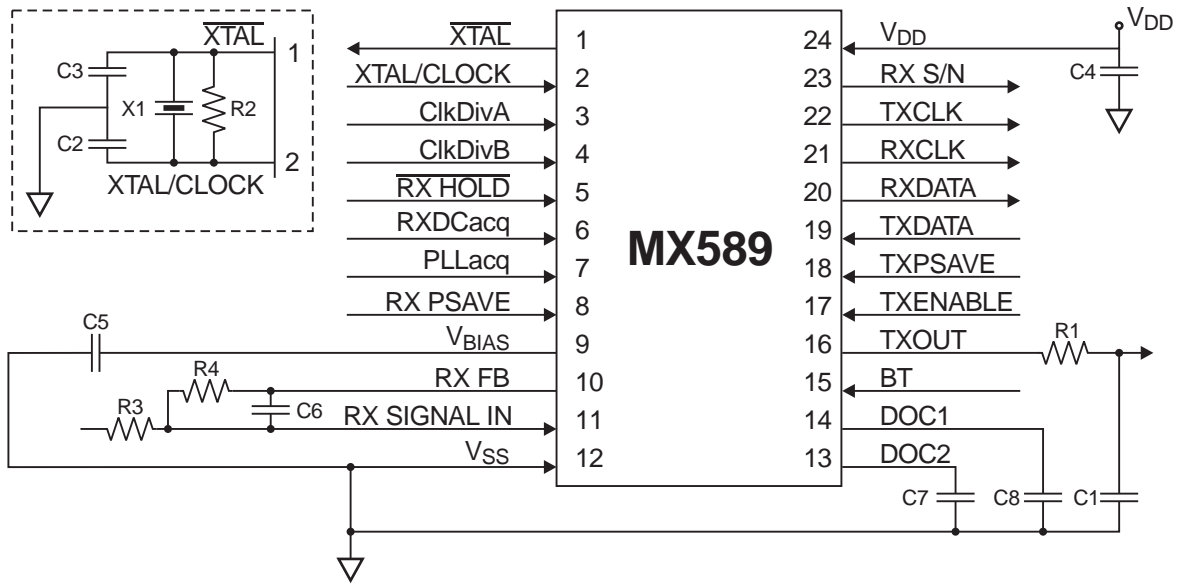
$\overline{XTAL}$ 1
C3
X1
R2
C2
2
XTAL/CLOCK

$\overline{XTAL}$ 1
XTAL/CLOCK 2
ClkDivA 3
ClkDivB 4
$\overline{RX HOLD}$ 5
RXDCacq 6
PLLacq 7
RX PSAVE 8
C5
$V_{BIAS}$ 9
R4
RX FB 10
R3
C6
RX SIGNAL IN 11
$V_{SS}$ 12

MX589

24 $V_{DD}$
23 RX S/N
22 TXCLK
21 RXCLK
20 RXDATA
19 TXDATA
18 TXPSAVE
17 TXENABLE
16 TXOUT
15 BT
14 DOC1
13 DOC2

$V_{DD}$
C4
R1
C7
C8
C1